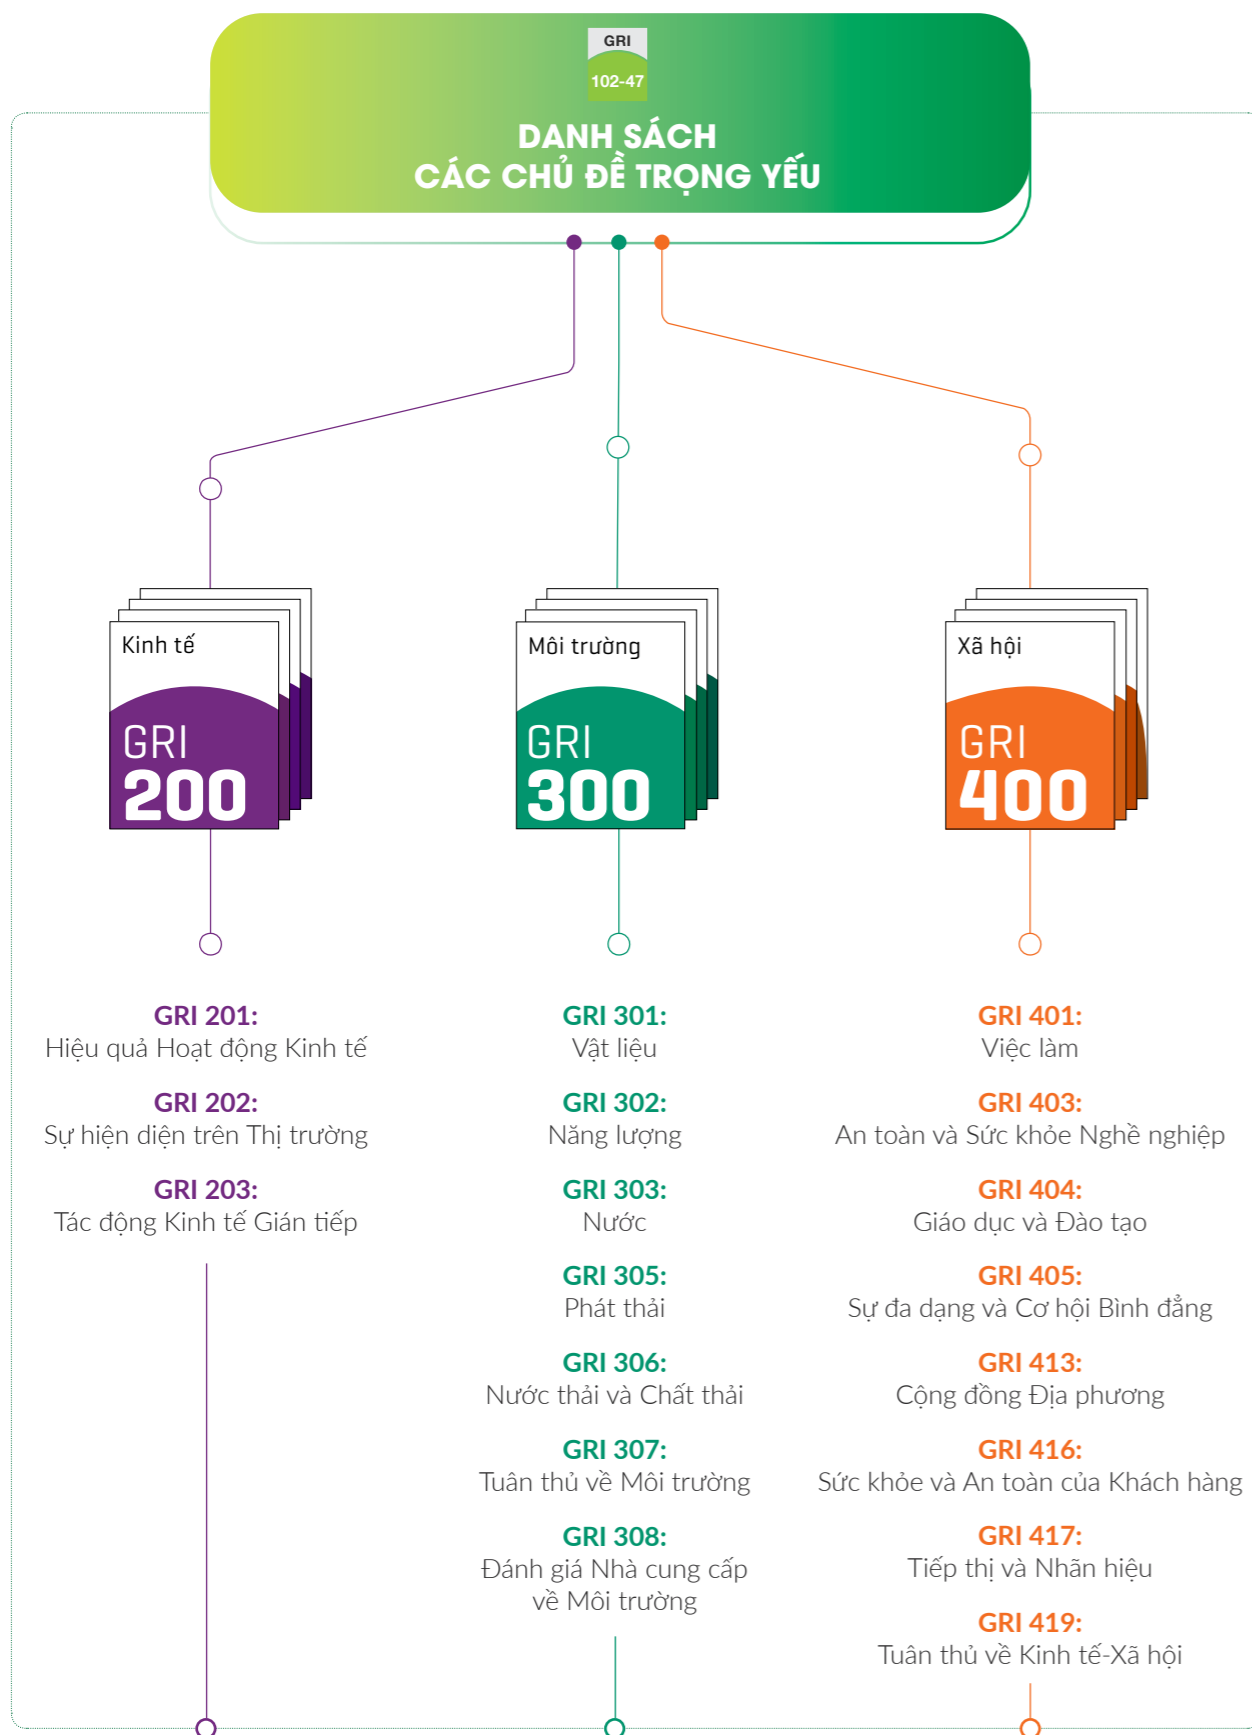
GRI
102-47

DANH SÁCH
CÁC CHỦ ĐỀ TRỌNG YẾU

Kinh tế
GRI
200

Môi trường
GRI
300

Xã hội
GRI
400

GRI 201:
Hiệu quả Hoạt động Kinh tế

GRI 202:
Sự hiện diện trên Thị trường

GRI 203:
Tác động Kinh tế Gián tiếp

GRI 301:
Vật liệu

GRI 302:
Năng lượng

GRI 303:
Nước

GRI 305:
Phát thải

GRI 306:
Nước thải và Chất thải

GRI 307:
Tuân thủ về Môi trường

GRI 308:
Đánh giá Nhà cung cấp về Môi trường

GRI 401:
Việc làm

GRI 403:
An toàn và Sức khỏe Nghề nghiệp

GRI 404:
Giáo dục và Đào tạo

GRI 405:
Sự đa dạng và Cơ hội Bình đẳng

GRI 413:
Cộng đồng Địa phương

GRI 416:
Sức khỏe và An toàn của Khách hàng

GRI 417:
Tiếp thị và Nhãn hiệu

GRI 419:
Tuân thủ về Kinh tế-Xã hội